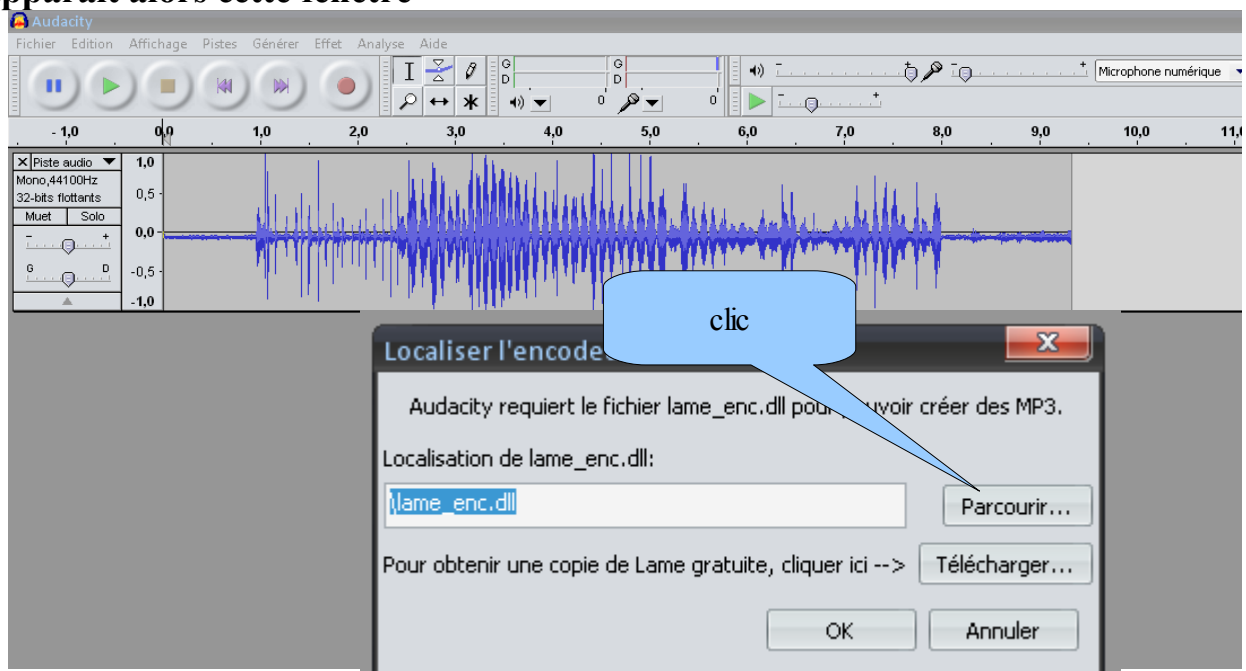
pparaît alors cette fenêtre

Audacity

Fichier Edition Affichage Pistes Générer Effet Analyse Aide

G D G D

0 0

Microphone numérique

- 1,0 0,0 1,0 2,0 3,0 4,0 5,0 6,0 7,0 8,0 9,0 10,0 11,0

× Piste audio
Mono,44100Hz
32-bits flottants
Muet Solo
- +
G D

1,0
0,5
0,0
-0,5
-1,0

clic

Localiser l'encode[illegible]

Audacity requiert le fichier lame_enc.dll pou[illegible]uvoir créer des MP3.

Localisation de lame_enc.dll:

\lame_enc.dll

Parcourir...

Pour obtenir une copie de Lame gratuite, cliquer ici -->

Télécharger...

OK

Annuler